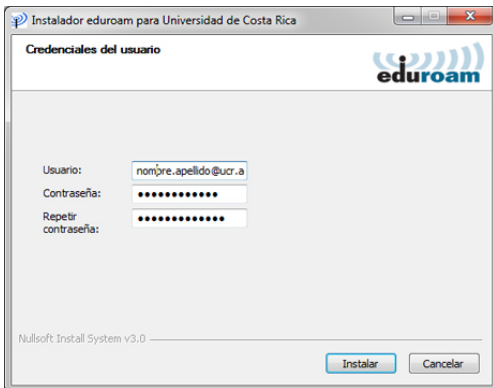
Instalador eduroam para Universidad de Costa Rica

Credenciales del usuario

eduroam

Usuario: nombre.apellido@ucr.a

Contraseña: ●●●●●●●●●●●●

Repetir contraseña: ●●●●●●●●●●●●

Nullsoft Install System v3.0

Instalar Cancelar